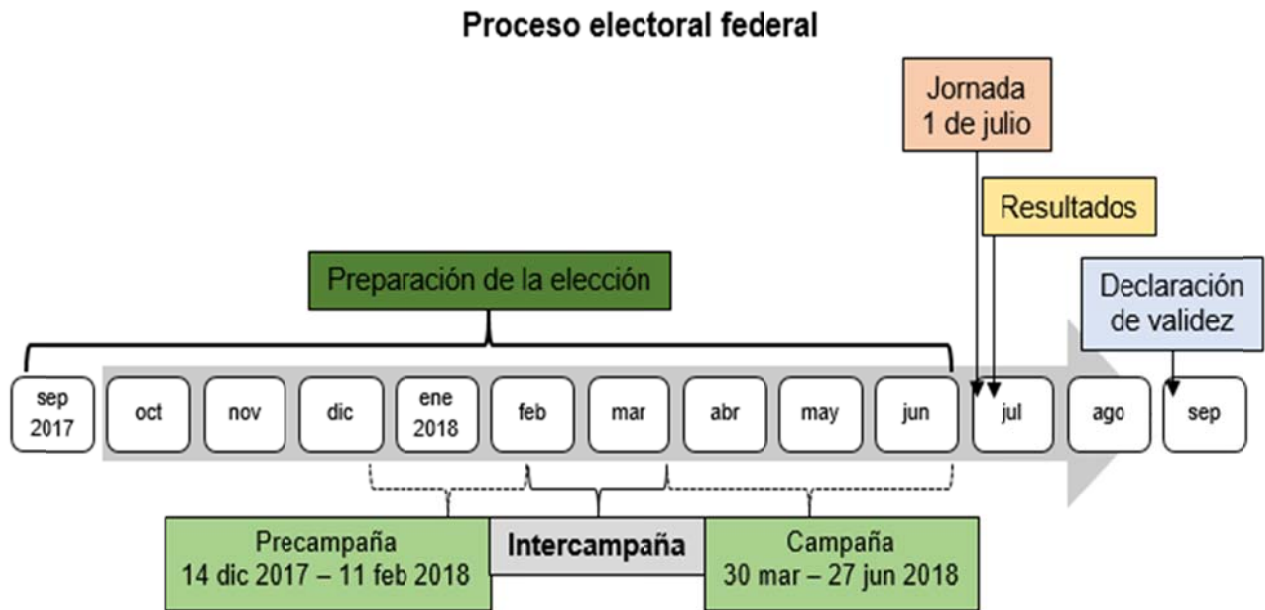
Proceso electoral federal

Jornada
1 de julio

Resultados

Preparación de la elección

Declaración de validez

sep 2017

oct

nov

dic

ene 2018

feb

mar

abr

may

jun

jul

ago

sep

Precampaña
14 dic 2017 – 11 feb 2018

Intercampaña

Campaña
30 mar – 27 jun 2018